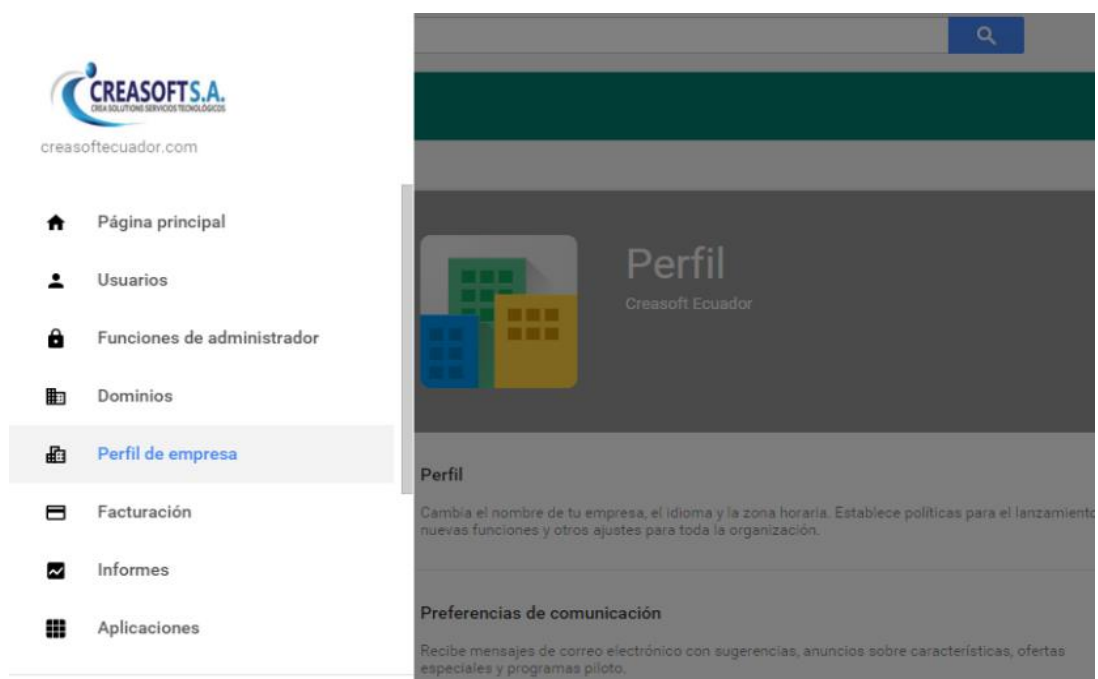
CREASOFT S.A.
CREA SOLUTIONS SERVICIOS TECNOLÓGICOS
creasoftecuador.com

Página principal
Usuarios
Funciones de administrador
Dominios
Perfil de empresa
Facturación
Informes
Aplicaciones

Perfil
Creasoft Ecuador

Perfil
Cambia el nombre de tu empresa, el idioma y la zona horaria. Establece políticas para el lanzamiento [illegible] nuevas funciones y otros ajustes para toda la organización.

Preferencias de comunicación
Recibe mensajes de correo electrónico con sugerencias, anuncios sobre características, ofertas especiales y programas piloto.